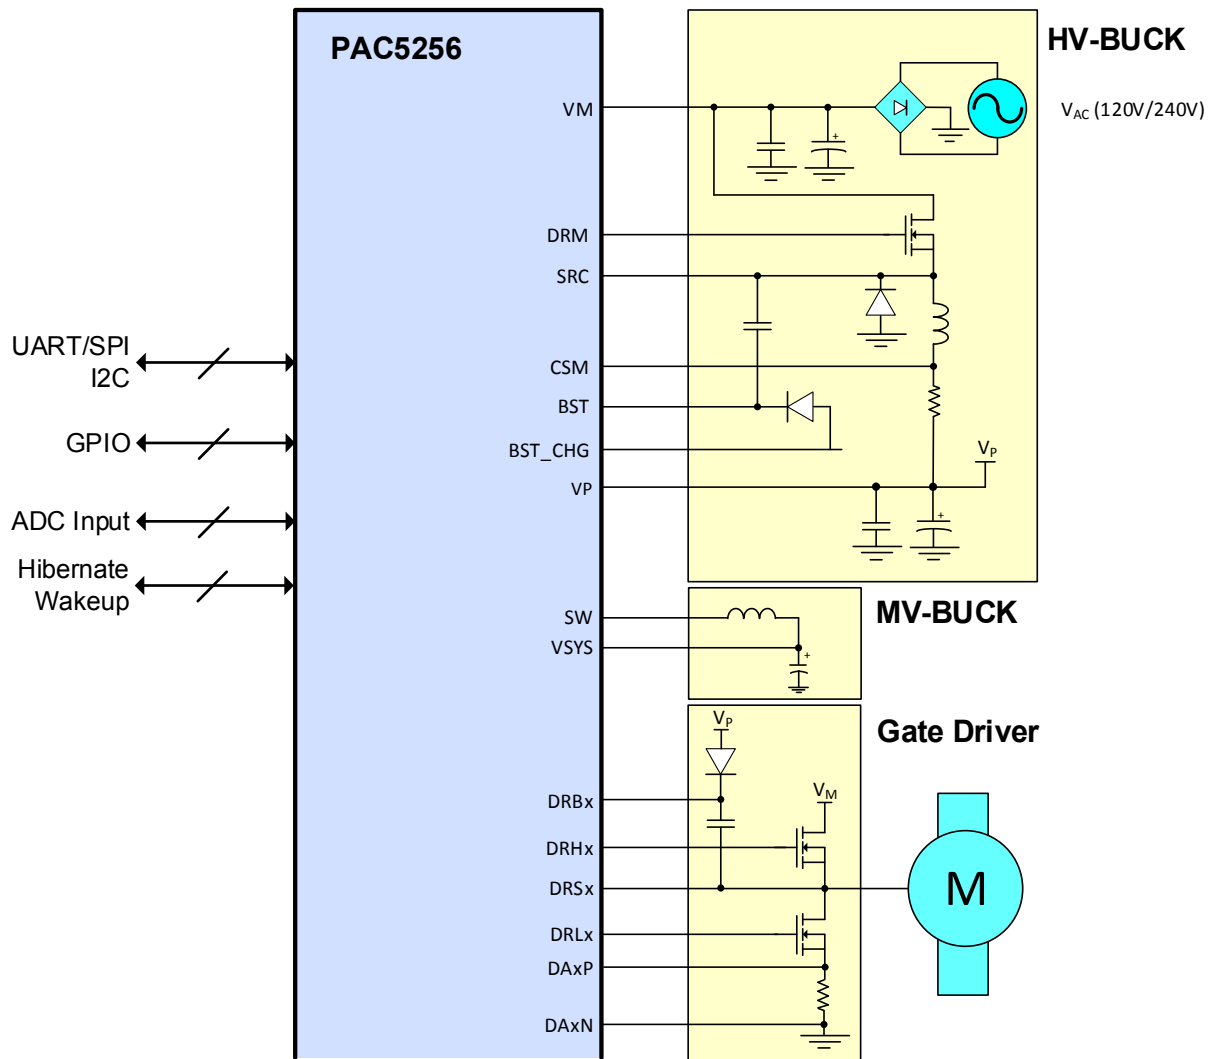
PAC5256

HV-BUCK

$V_{AC}$ (120V/240V)

VM

DRM

SRC

UART/SPI
I2C

CSM

BST

GPIO

BST_CHG

$V_P$

VP

ADC Input

Hibernate
Wakeup

MV-BUCK

SW

VSYS

Gate Driver

$V_P$

DRBx

$V_M$

DRHx

DRSx

M

DRLx

DAxP

DAxN